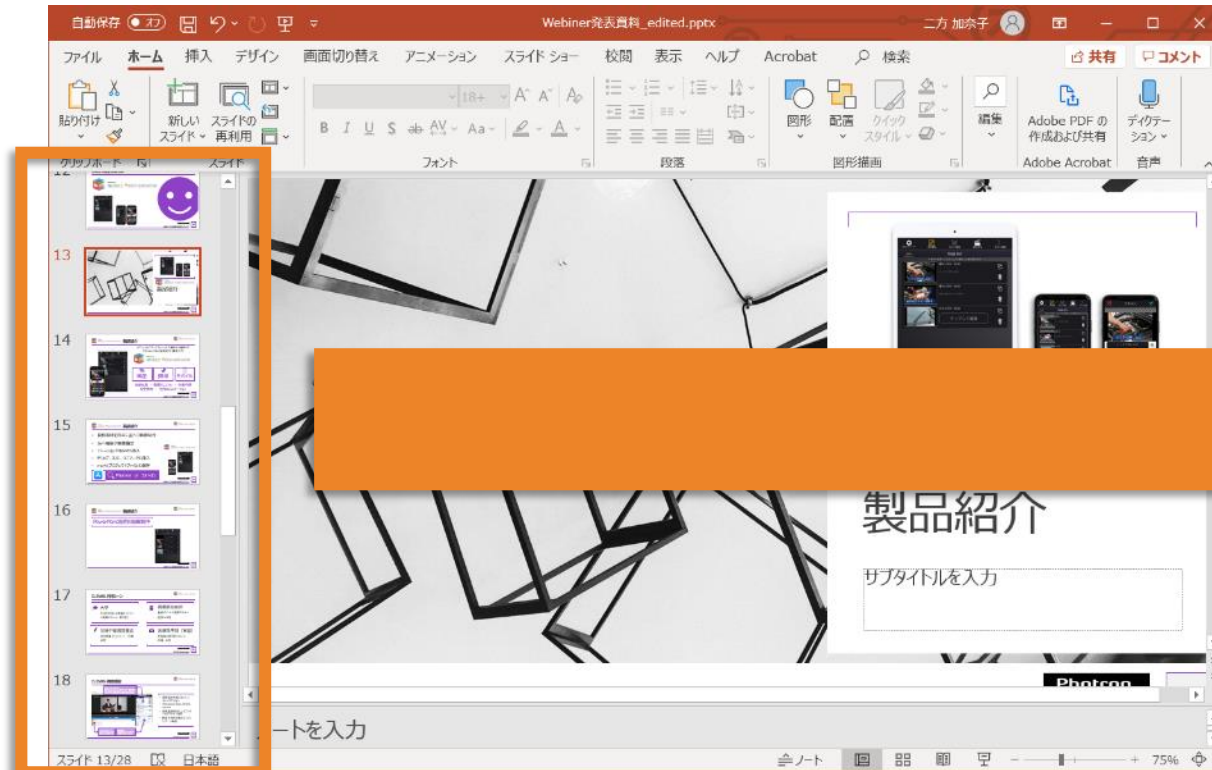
自動保存 オフ

Webiner発表資料_edited.pptx

二方 加奈子

ファイル ホーム 挿入 デザイン 画面切り替え アニメーション スライド ショー 校閲 表示 ヘルプ Acrobat 検索

共有 コメント

貼り付け 新しい スライド 再利用 スライド

18+ A A

B I U S ab AV Aa A

図形 配置 クイック スタイル

編集

Adobe PDF の 作成および共有

ディクテーション

クリップボード スライド フォント 段落 図形描画 Adobe Acrobat 音声

12

13

14

15

16

17

18

製品紹介

サブタイトルを入力

Photron

ートを入力

スライド 13/28 日本語

ノート 75%